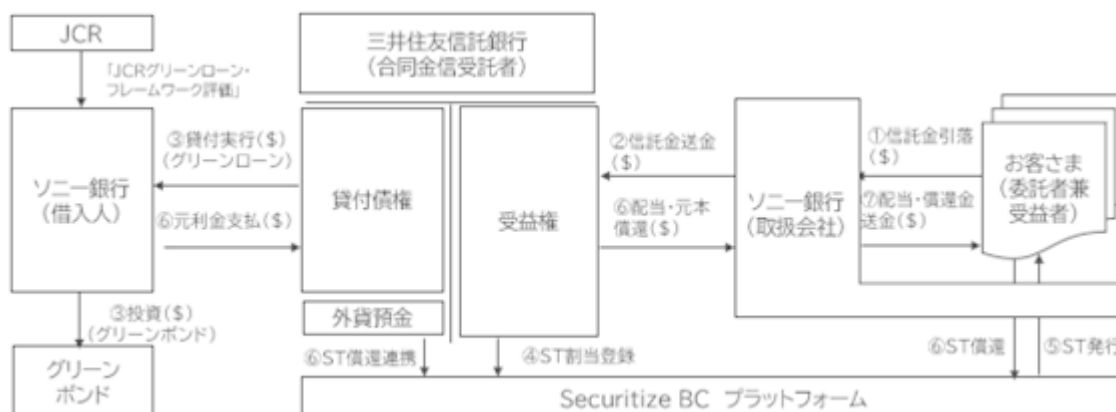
JCR

「JCRグリーンローン・フレームワーク評価」

三井住友信託銀行
(合同金信受託者)

③貸付実行($)
(グリーンローン)

⑥元利金支払($)

ソニー銀行
(借入人)

貸付債権

外貨預金

受益権

②信託金送金
($)

⑥配当・元本償還($)

ソニー銀行
(取扱会社)

①信託金引落
($)

⑦配当・償還金送金($)

お客さま
(委託者兼受益者)

③投資($)
(グリーンボンド)

グリーンボンド

⑥ST償還連携

④ST割当登録

⑥ST償還

⑤ST発行

Securitize BC プラットフォーム